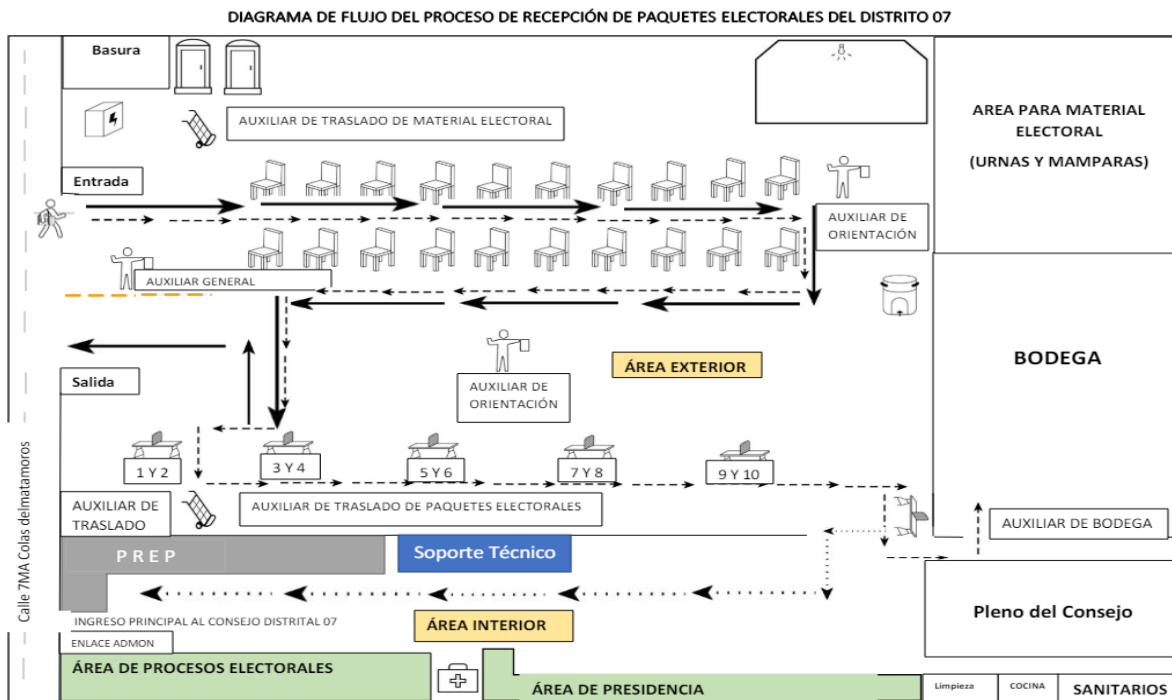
DIAGRAMA DE FLUJO DEL PROCESO DE RECEPCIÓN DE PAQUETES ELECTORALES DEL DISTRITO 07

Basura

AUXILIAR DE TRASLADO DE MATERIAL ELECTORAL

AREA PARA MATERIAL ELECTORAL

(URNAS Y MAMPARAS)

Entrada

AUXILIAR DE ORIENTACIÓN

AUXILIAR GENERAL

BODEGA

ÁREA EXTERIOR

Salida

AUXILIAR DE ORIENTACIÓN

1 Y 2

3 Y 4

5 Y 6

7 Y 8

9 Y 10

AUXILIAR DE TRASLADO

AUXILIAR DE TRASLADO DE PAQUETES ELECTORALES

AUXILIAR DE BODEGA

P R E P

Soporte Técnico

Calle 7MA Colas delmatamoros

Pleno del Consejo

INGRESO PRINCIPAL AL CONSEJO DISTRITAL 07

ÁREA INTERIOR

ENLACE ADMON

ÁREA DE PROCESOS ELECTORALES

ÁREA DE PRESIDENCIA

Limpieza

COCINA

SANITARIOS